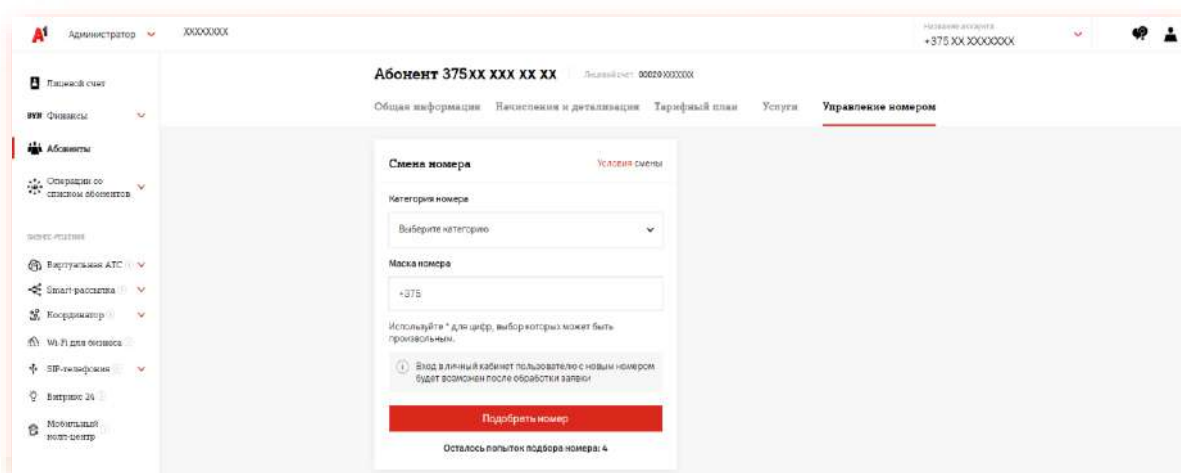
A1 Администратор XXXXXXXX

Название аккаунта
+375 XX XXXXXXX

Лицевой счет
BYN Финансы
Абоненты
Операции со списком абонентов

БИЗНЕС-РЕШЕНИЯ
Виртуальная АТС
Smart-рассылка
Координатор
Wi-Fi для бизнеса
SIP-телефония
Витрина 24
Мобильный колл-центр

Абонент 375XX XXX XX XX Лицевой счет 00020XXXXXXX

Общая информация Начисления и детализация Тарифный план Услуги Управление номером

Смена номера Условия смены

Категория номера
Выберите категорию

Маска номера
+375

Используйте * для цифр, выбор которых может быть произвольным.

Вход в личный кабинет пользователю с новым номером будет возможен после обработки заявки

Подобрать номер

Осталось попыток подбора номера: 4